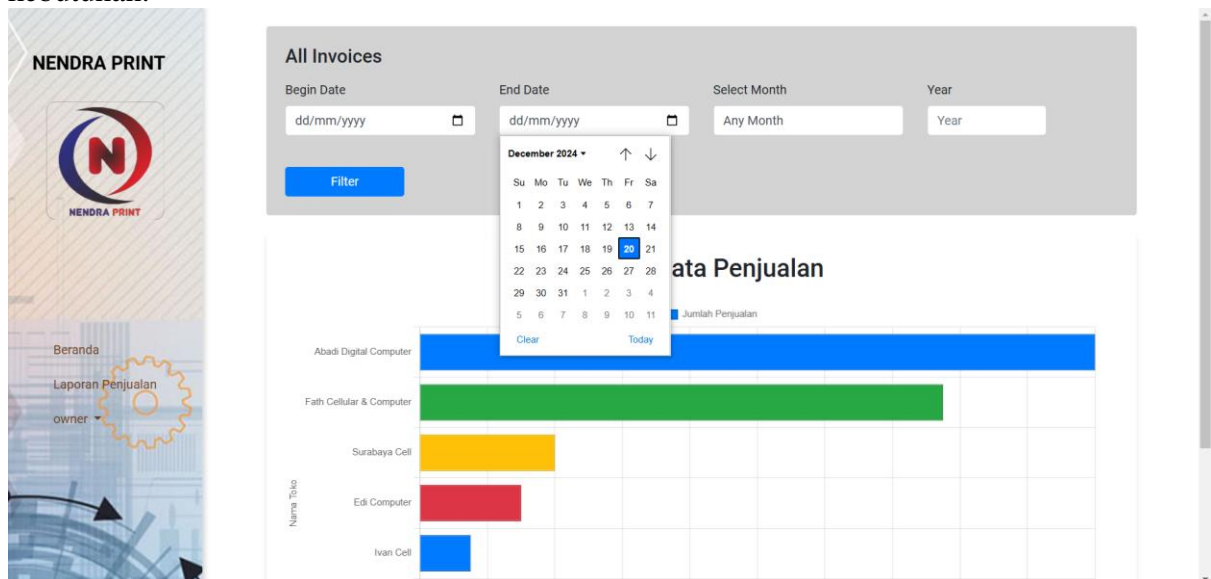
NENDRA PRINT

NENDRA PRINT

Beranda

Laporan Penjualan

owner ▾

All Invoices

Begin Date

dd/mm/yyyy

End Date

dd/mm/yyyy

Select Month

Any Month

Year

Year

Filter

December 2024 ▾

| Su | Mo | Tu | We | Th | Fr | Sa |
|---|---|---|---|---|---|---|
| 1 | 2 | 3 | 4 | 5 | 6 | 7 |
| 8 | 9 | 10 | 11 | 12 | 13 | 14 |
| 15 | 16 | 17 | 18 | 19 | 20 | 21 |
| 22 | 23 | 24 | 25 | 26 | 27 | 28 |
| 29 | 30 | 31 | 1 | 2 | 3 | 4 |
| 5 | 6 | 7 | 8 | 9 | 10 | 11 |

Clear

Today

ata Penjualan

Jumlah Penjualan

Abadi Digital Computer

Fath Cellular & Computer

Surabaya Cell

Edi Computer

Ivan Cell

Nama Toko